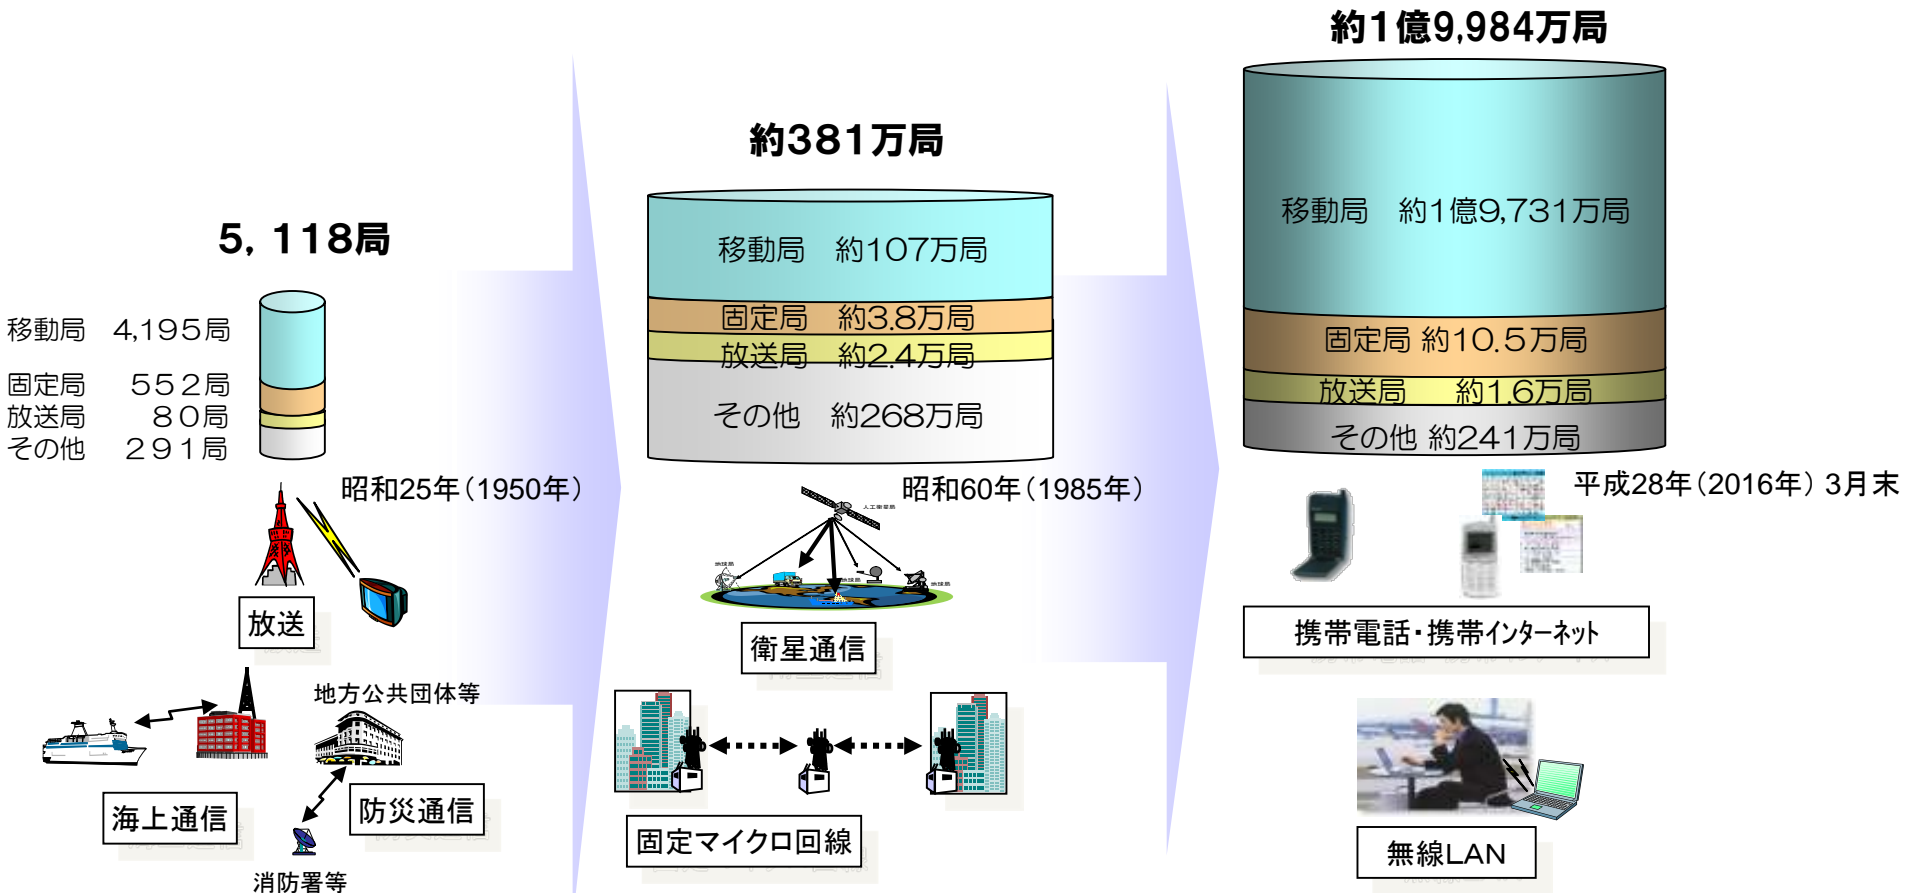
5，118局

移動局　4,195局
固定局　552局
放送局　80局
その他　291局

昭和25年（1950年）

放送

海上通信

地方公共団体等

防災通信

消防署等

約381万局

移動局　約107万局
固定局　約3.8万局
放送局　約2.4万局
その他　約268万局

昭和60年（1985年）

衛星通信

固定マイクロ回線

約1億9,984万局

移動局　約1億9,731万局
固定局 約10.5万局
放送局　約1.6万局
その他 約241万局

平成28年（2016年）3月末

携帯電話・携帯インターネット

無線LAN